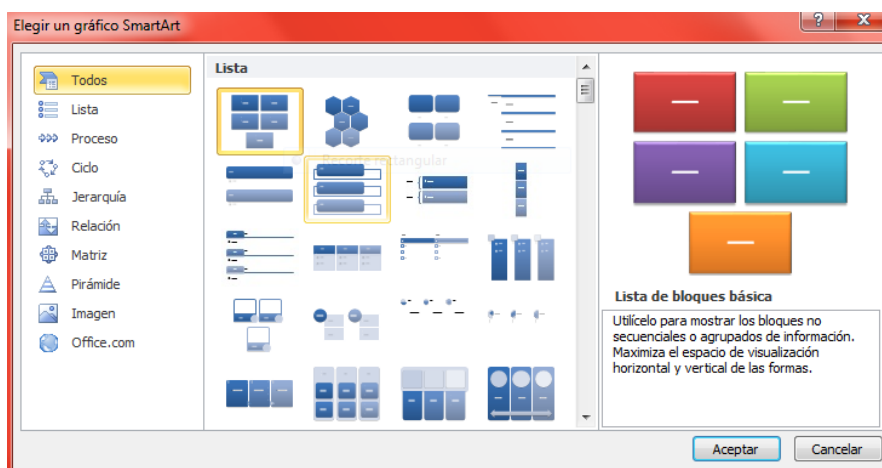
Elegir un gráfico SmartArt

?

Todos
Lista
Proceso
Ciclo
Jerarquía
Relación
Matriz
Pirámide
Imagen
Office.com

Lista

Recorte rectangular

Lista de bloques básica

Utilícelo para mostrar los bloques no secuenciales o agrupados de información. Maximiza el espacio de visualización horizontal y vertical de las formas.

Aceptar
Cancelar